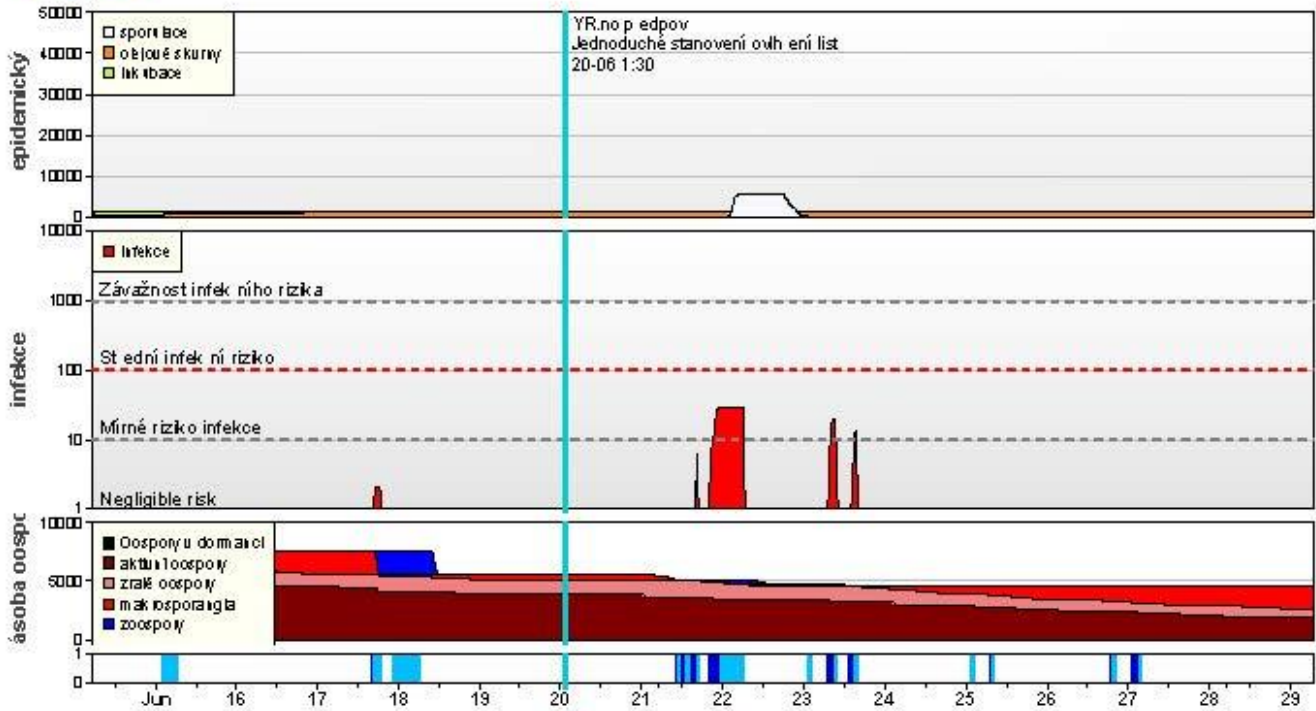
50000
40000
30000
20000
10000
0
epidemický
sporulace
olejové skvrny
inkubace
YR.no p edpov
Jednoduché stanovení ovlh ení list
20-06 1:30

10000
1000
100
10
1
infekce
Infekce
Závažnost infek ního rizika
St ední infek ní riziko
Mírné riziko infekce
Negligible risk

10000
5000
0
ásoba oospo
Oospory u dormanci
aktuální oospory
zralé oospory
makrosporangia
zoospory

1
0
Jun
16
17
18
19
20
21
22
23
24
25
26
27
28
29